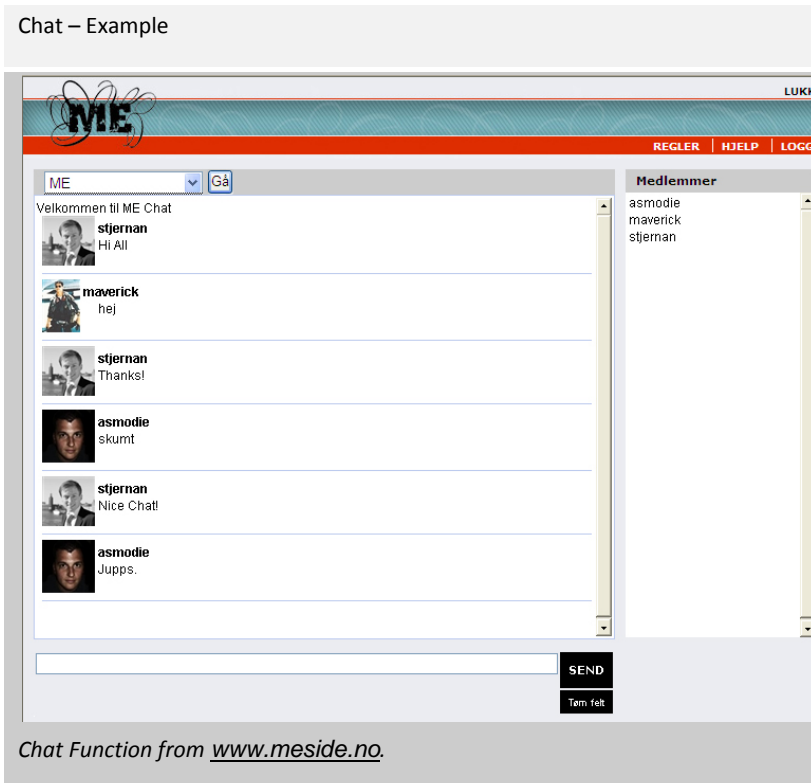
Chat – Example

ME

LUK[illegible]

REGLER | HJELP | LOG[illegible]

ME Gå

Velkommen til ME Chat

stjernan
Hi All

maverick
hej

stjernan
Thanks!

asmodie
skumt

stjernan
Nice Chat!

asmodie
Jupps.

Medlemmer
asmodie
maverick
stjernan

SEND
Tøm felt

Chat Function from www.meside.no.